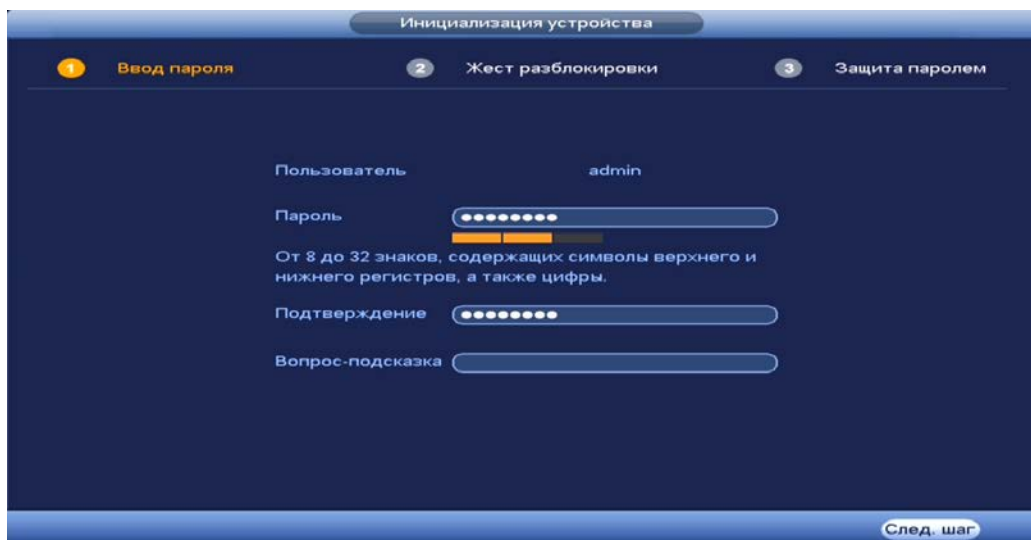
Инициализация устройства

1 Ввод пароля
2 Жест разблокировки
3 Защита паролем

Пользователь admin

Пароль ••••••••

От 8 до 32 знаков, содержащих символы верхнего и нижнего регистров, а также цифры.

Подтверждение ••••••••

Вопрос-подсказка

След. шаг